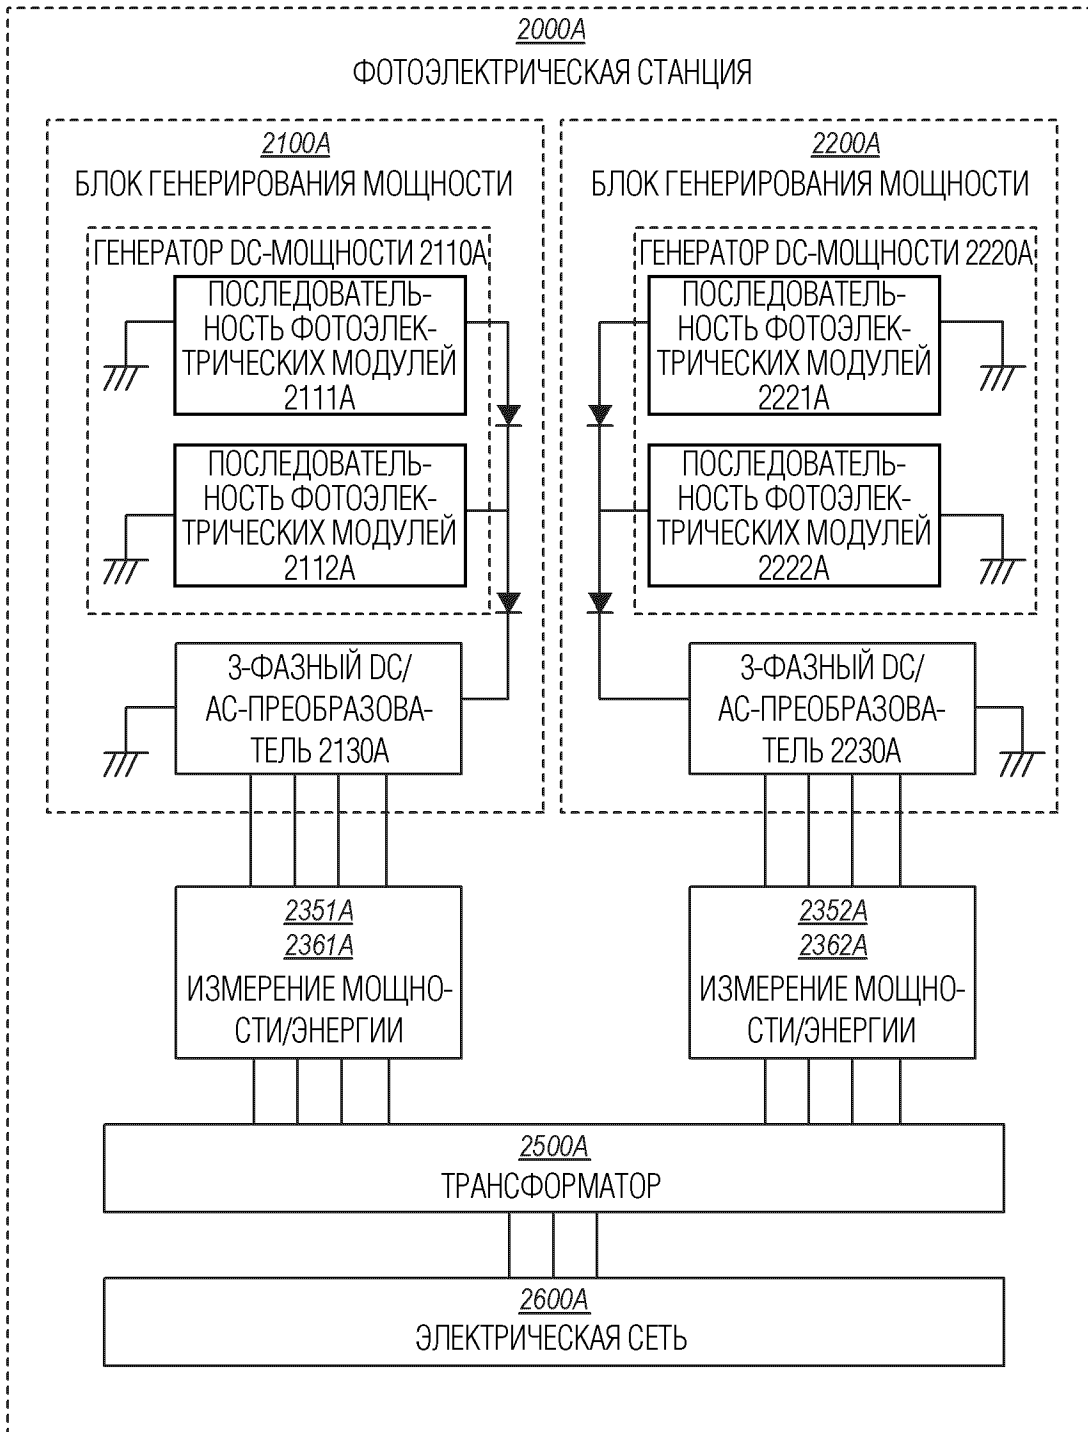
2000A
ФОТОЭЛЕКТРИЧЕСКАЯ СТАНЦИЯ

2100A
БЛОК ГЕНЕРИРОВАНИЯ МОЩНОСТИ

ГЕНЕРАТОР DC-МОЩНОСТИ 2110A

ПОСЛЕДОВАТЕЛЬНОСТЬ ФОТОЭЛЕКТРИЧЕСКИХ МОДУЛЕЙ 2111A

ПОСЛЕДОВАТЕЛЬНОСТЬ ФОТОЭЛЕКТРИЧЕСКИХ МОДУЛЕЙ 2112A

3-ФАЗНЫЙ DC/AC-ПРЕОБРАЗОВАТЕЛЬ 2130A

2200A
БЛОК ГЕНЕРИРОВАНИЯ МОЩНОСТИ

ГЕНЕРАТОР DC-МОЩНОСТИ 2220A

ПОСЛЕДОВАТЕЛЬНОСТЬ ФОТОЭЛЕКТРИЧЕСКИХ МОДУЛЕЙ 2221A

ПОСЛЕДОВАТЕЛЬНОСТЬ ФОТОЭЛЕКТРИЧЕСКИХ МОДУЛЕЙ 2222A

3-ФАЗНЫЙ DC/AC-ПРЕОБРАЗОВАТЕЛЬ 2230A

2351A
2361A
ИЗМЕРЕНИЕ МОЩНОСТИ/ЭНЕРГИИ

2352A
2362A
ИЗМЕРЕНИЕ МОЩНОСТИ/ЭНЕРГИИ

2500A
ТРАНСФОРМАТОР

2600A
ЭЛЕКТРИЧЕСКАЯ СЕТЬ